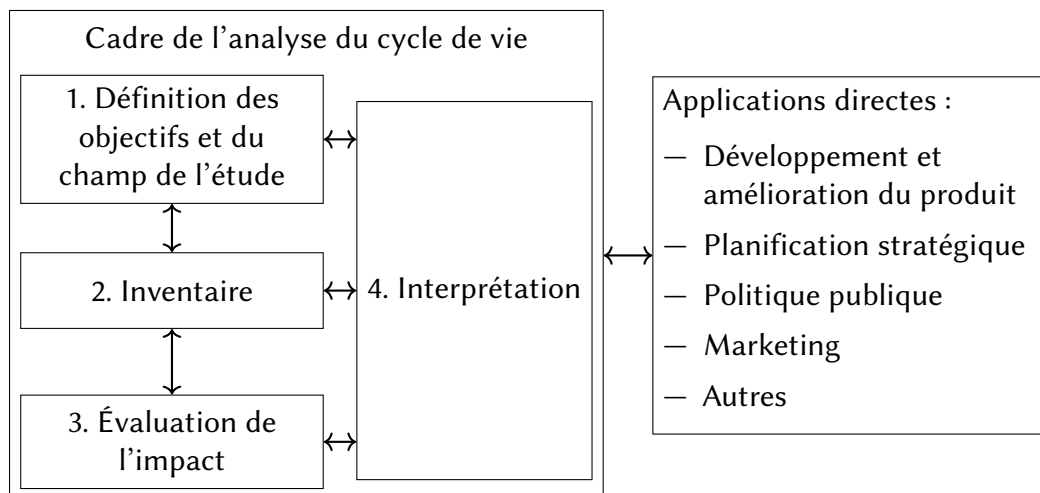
Cadre de l'analyse du cycle de vie

1. Définition des objectifs et du champ de l'étude

2. Inventaire

3. Évaluation de l'impact

4. Interprétation

Applications directes :

— Développement et amélioration du produit

— Planification stratégique

— Politique publique

— Marketing

— Autres